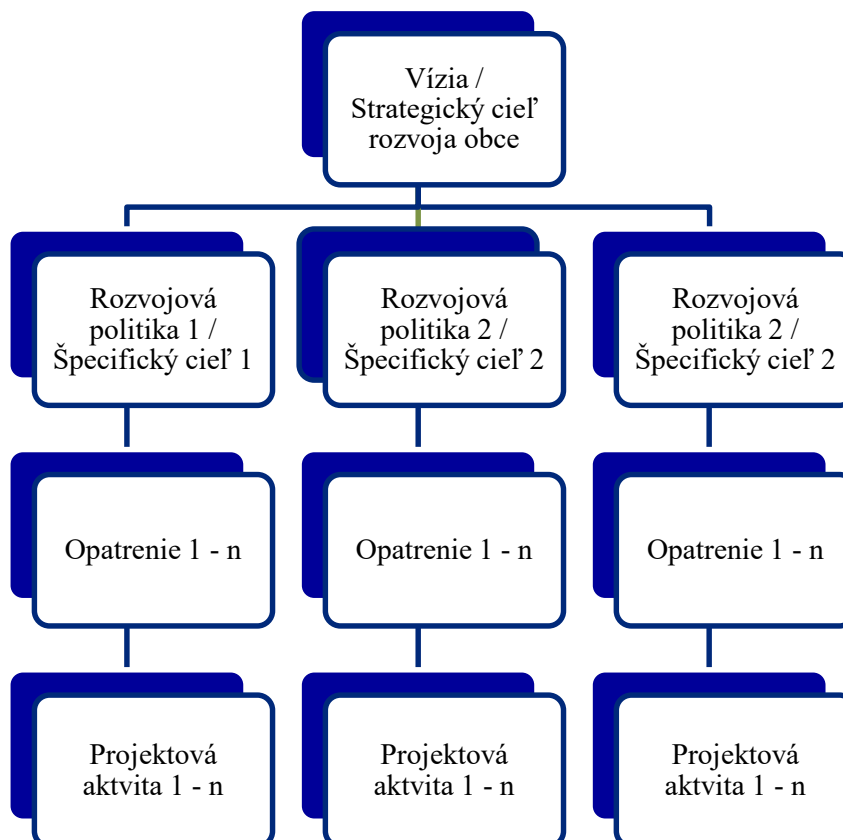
Vízia / Strategický cieľ rozvoja obce

Rozvojová politika 1 / Špecifický cieľ 1

Rozvojová politika 2 / Špecifický cieľ 2

Rozvojová politika 2 / Špecifický cieľ 2

Opatrenie 1 - n

Opatrenie 1 - n

Opatrenie 1 - n

Projektová aktvita 1 - n

Projektová aktvita 1 - n

Projektová aktvita 1 - n